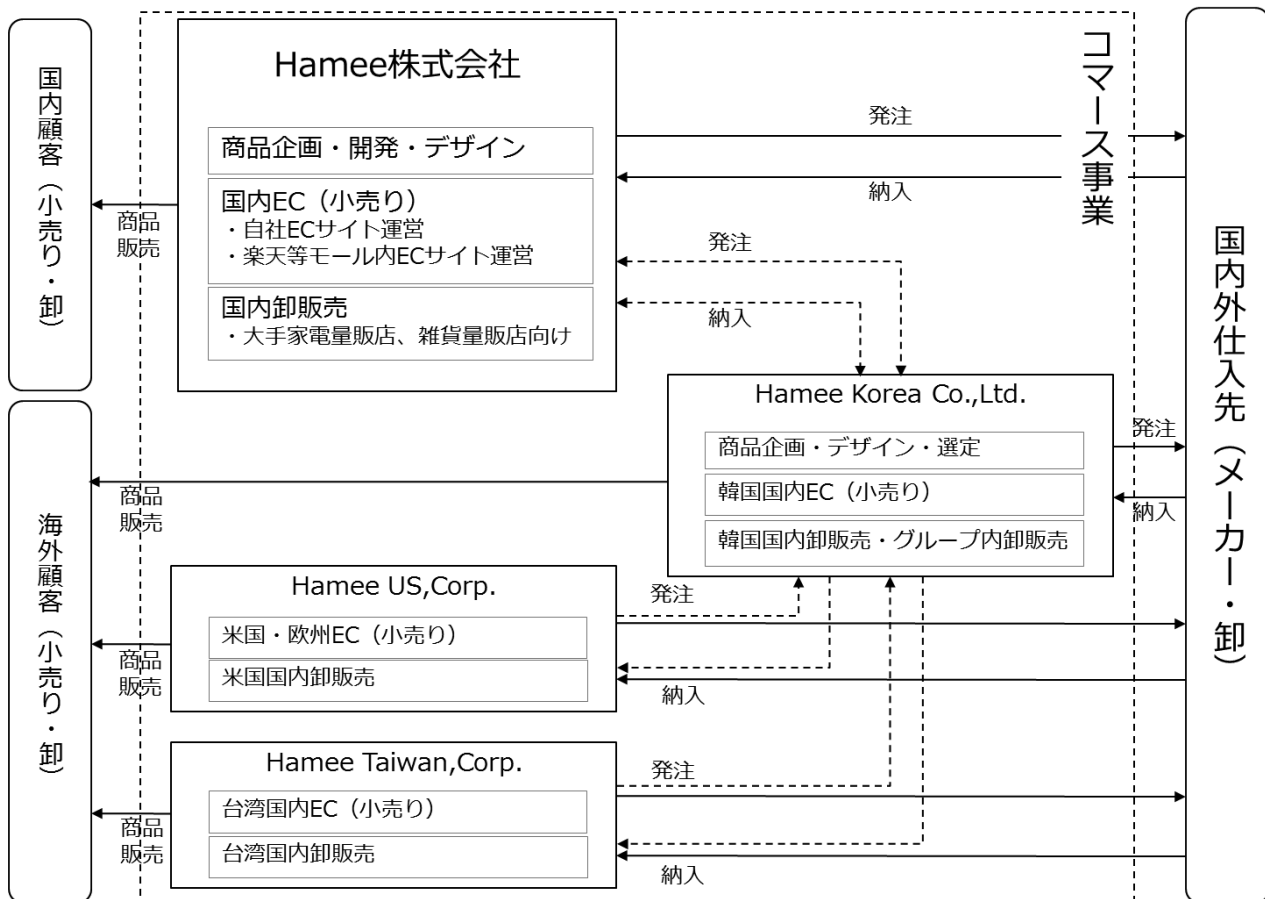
国内顧客（小売り・卸）

Hamee株式会社

商品企画・開発・デザイン

国内EC（小売り）
・自社ECサイト運営
・楽天等モール内ECサイト運営

国内卸販売
・大手家電量販店、雑貨量販店向け

コマース事業

国内外仕入先（メーカー・卸）

発注
納入
商品販売
発注
納入

Hamee Korea Co.,Ltd.

商品企画・デザイン・選定
韓国国内EC（小売り）
韓国国内卸販売・グループ内卸販売

発注
納入

海外顧客（小売り・卸）

商品販売

Hamee US,Corp.

米国・欧州EC（小売り）
米国国内卸販売

発注
商品販売
納入

Hamee Taiwan,Corp.

台湾国内EC（小売り）
台湾国内卸販売

発注
商品販売
納入